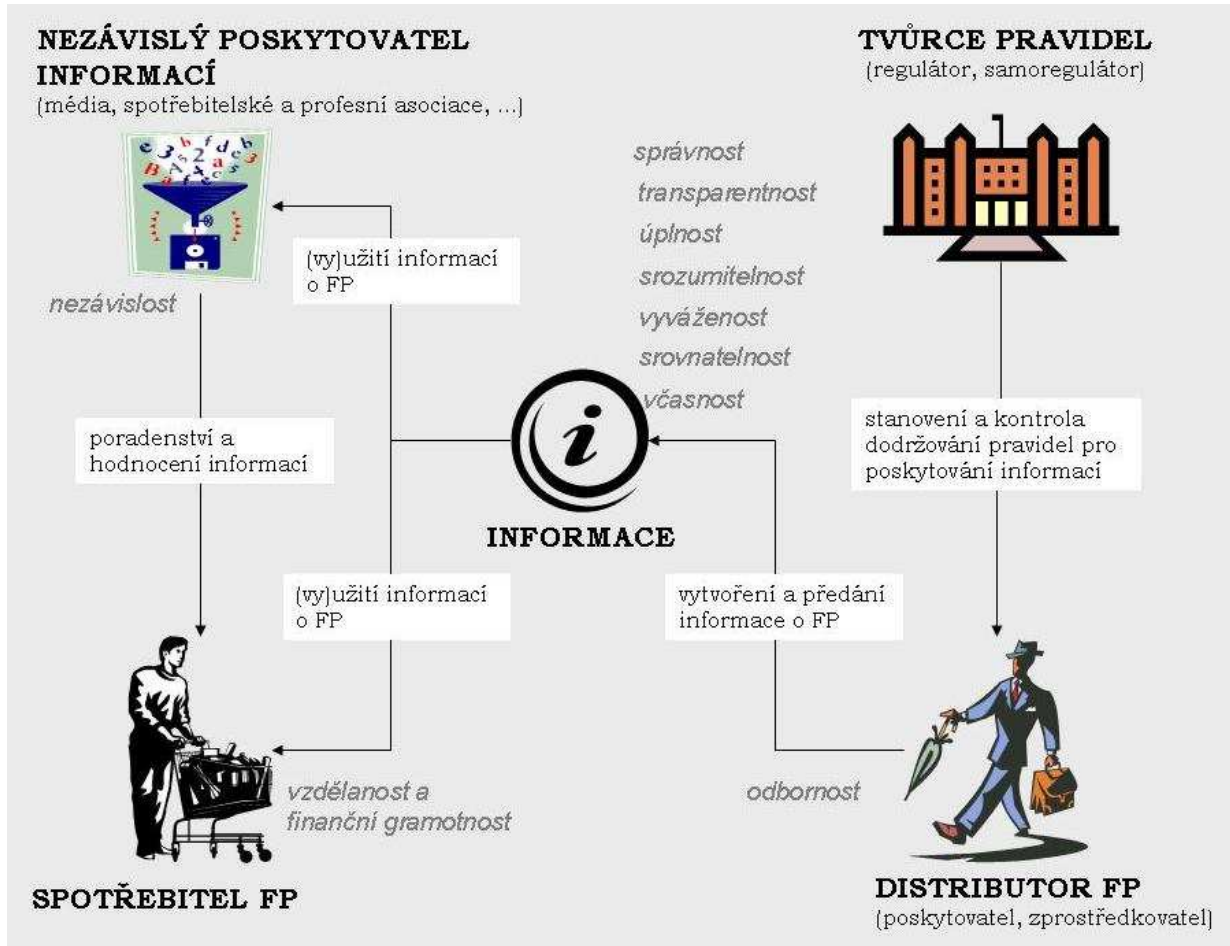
NEZÁVISLÝ POSKYTOVATEL INFORMACÍ
(média, spotřebitelské a profesní asociace, ...)

TVŮRCE PRAVIDEL
(regulátor, samoregulátor)

správnost
transparentnost
úplnost
srozumitelnost
vyváženost
srovnatelnost
včasnost

(vy)užití informací o FP

nezávislost

poradenství a hodnocení informací

INFORMACE

stanovení a kontrola dodržování pravidel pro poskytování informací

(vy)užití informací o FP

vytvoření a předání informace o FP

vzdělanost a finanční gramotnost

odbornost

SPOTŘEBITEL FP

DISTRIBUTOR FP
(poskytovatel, zprostředkovatel)